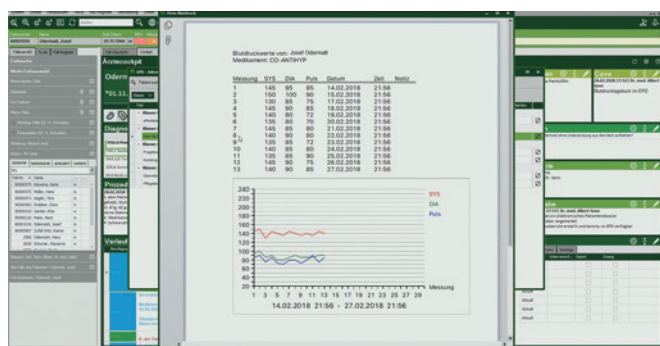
Blutdruckwerte von: Josef Odermatt
Medikament: CO-ANTIHYP

| Messung | SYS | DIA | Puls | Datum | Zeit | Notiz |
|---|---|---|---|---|---|---|
| 1 | 145 | 95 | 85 | 14.02.2018 | 21:56 | |
| 2 | 150 | 100 | 90 | 15.02.2018 | 21:56 | |
| 3 | 130 | 85 | 75 | 17.02.2018 | 21:56 | |
| 4 | 145 | 90 | 85 | 18.02.2018 | 21:56 | |
| 5 | 140 | 80 | 72 | 19.02.2018 | 21:56 | |
| 6 | 135 | 80 | 70 | 20.02.2018 | 21:56 | |
| 7 | 145 | 85 | 80 | 21.02.2018 | 21:56 | |
| 8 | 140 | 85 | 80 | 22.02.2018 | 21:56 | |
| 9 | 135 | 85 | 72 | 23.02.2018 | 21:56 | |
| 10 | 140 | 85 | 80 | 24.02.2018 | 21:56 | |
| 11 | 135 | 85 | 90 | 25.02.2018 | 21:56 | |
| 12 | 145 | 90 | 75 | 26.02.2018 | 21:56 | |
| 13 | 140 | 90 | 85 | 27.02.2018 | 21:56 | |

240
220
200
180
160
140
120
100
80
60
40
20
0
SYS
DIA
Puls
1 3 5 7 9 11 13 15 17 19 21 23 25 27 29 Messung
14.02.2018 21:56 - 27.02.2018 21:56

Ärztecockpit
Odermatt
Diagnose
Prozed
Verlauf